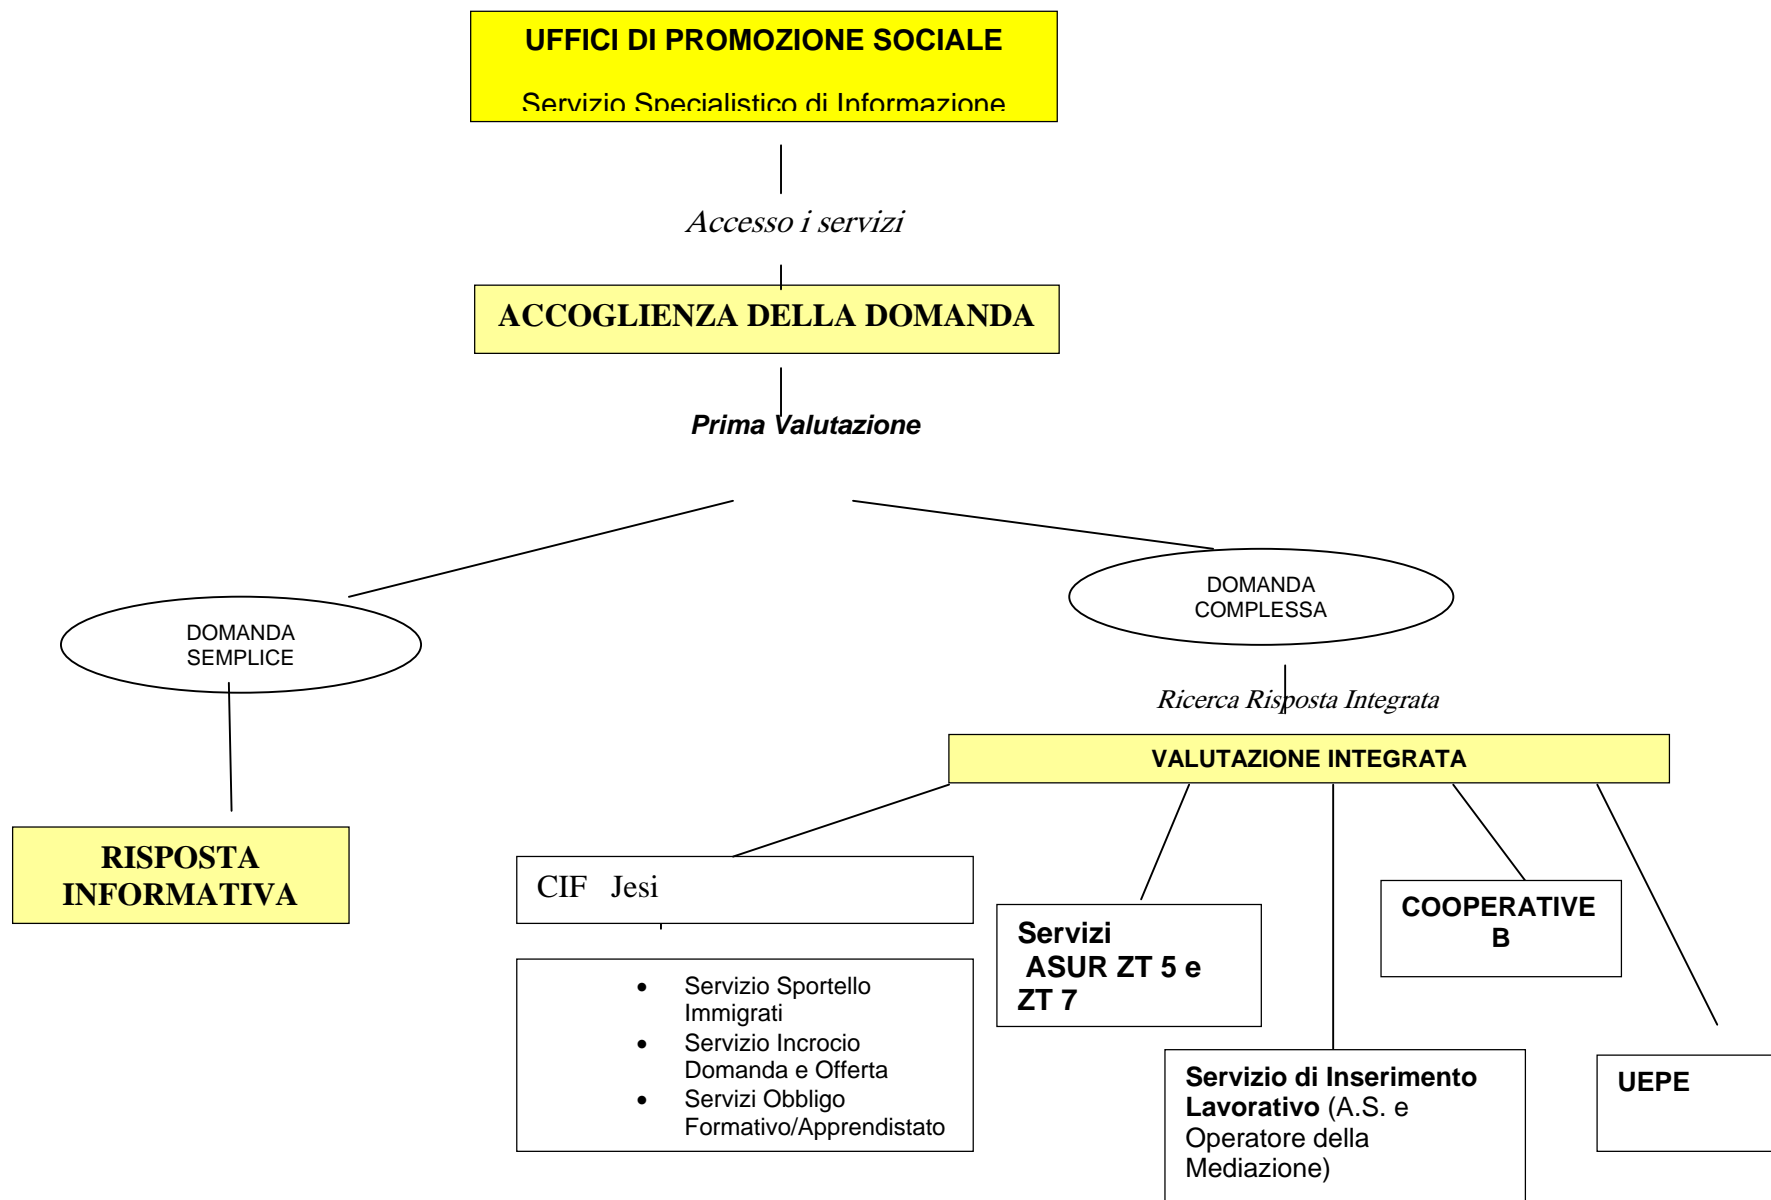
UFFICI DI PROMOZIONE SOCIALE

Servizio Specialistico di Informazione

Accesso i servizi

ACCOGLIENZA DELLA DOMANDA

Prima Valutazione

DOMANDA SEMPLICE

DOMANDA COMPLESSA

Ricerca Risposta Integrata

VALUTAZIONE INTEGRATA

RISPOSTA INFORMATIVA

CIF Jesi

- Servizio Sportello Immigrati
- Servizio Incrocio Domanda e Offerta
- Servizi Obbligo Formativo/Apprendistato

Servizi ASUR ZT 5 e ZT 7

COOPERATIVE B

Servizio di Inserimento Lavorativo (A.S. e Operatore della Mediazione)

UEPE